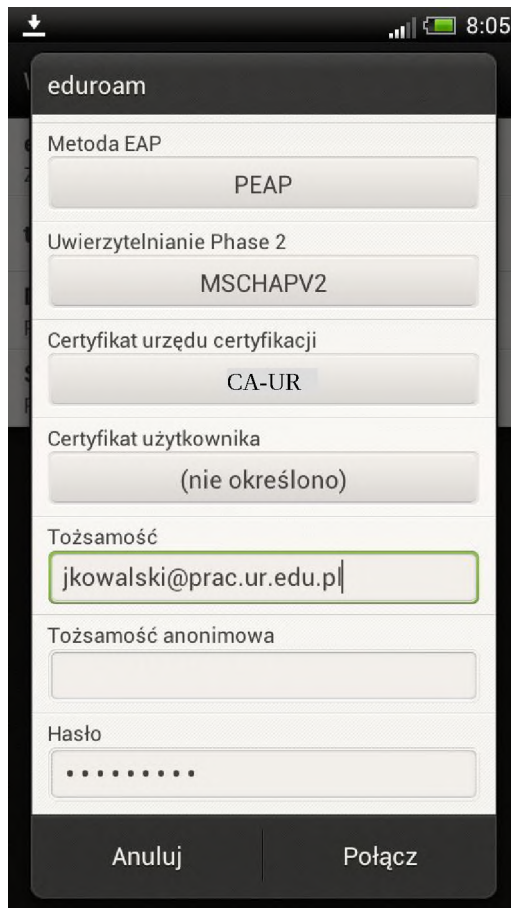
8:05

eduroam

Metoda EAP

PEAP

Uwierzytelnianie Phase 2

MSCHAPV2

Certyfikat urzędu certyfikacji

CA-UR

Certyfikat użytkownika

(nie określono)

Tożsamość

jkowalski@prac.ur.edu.pl

Tożsamość anonimowa

Hasło

•••••••••

Anuluj

Połącz